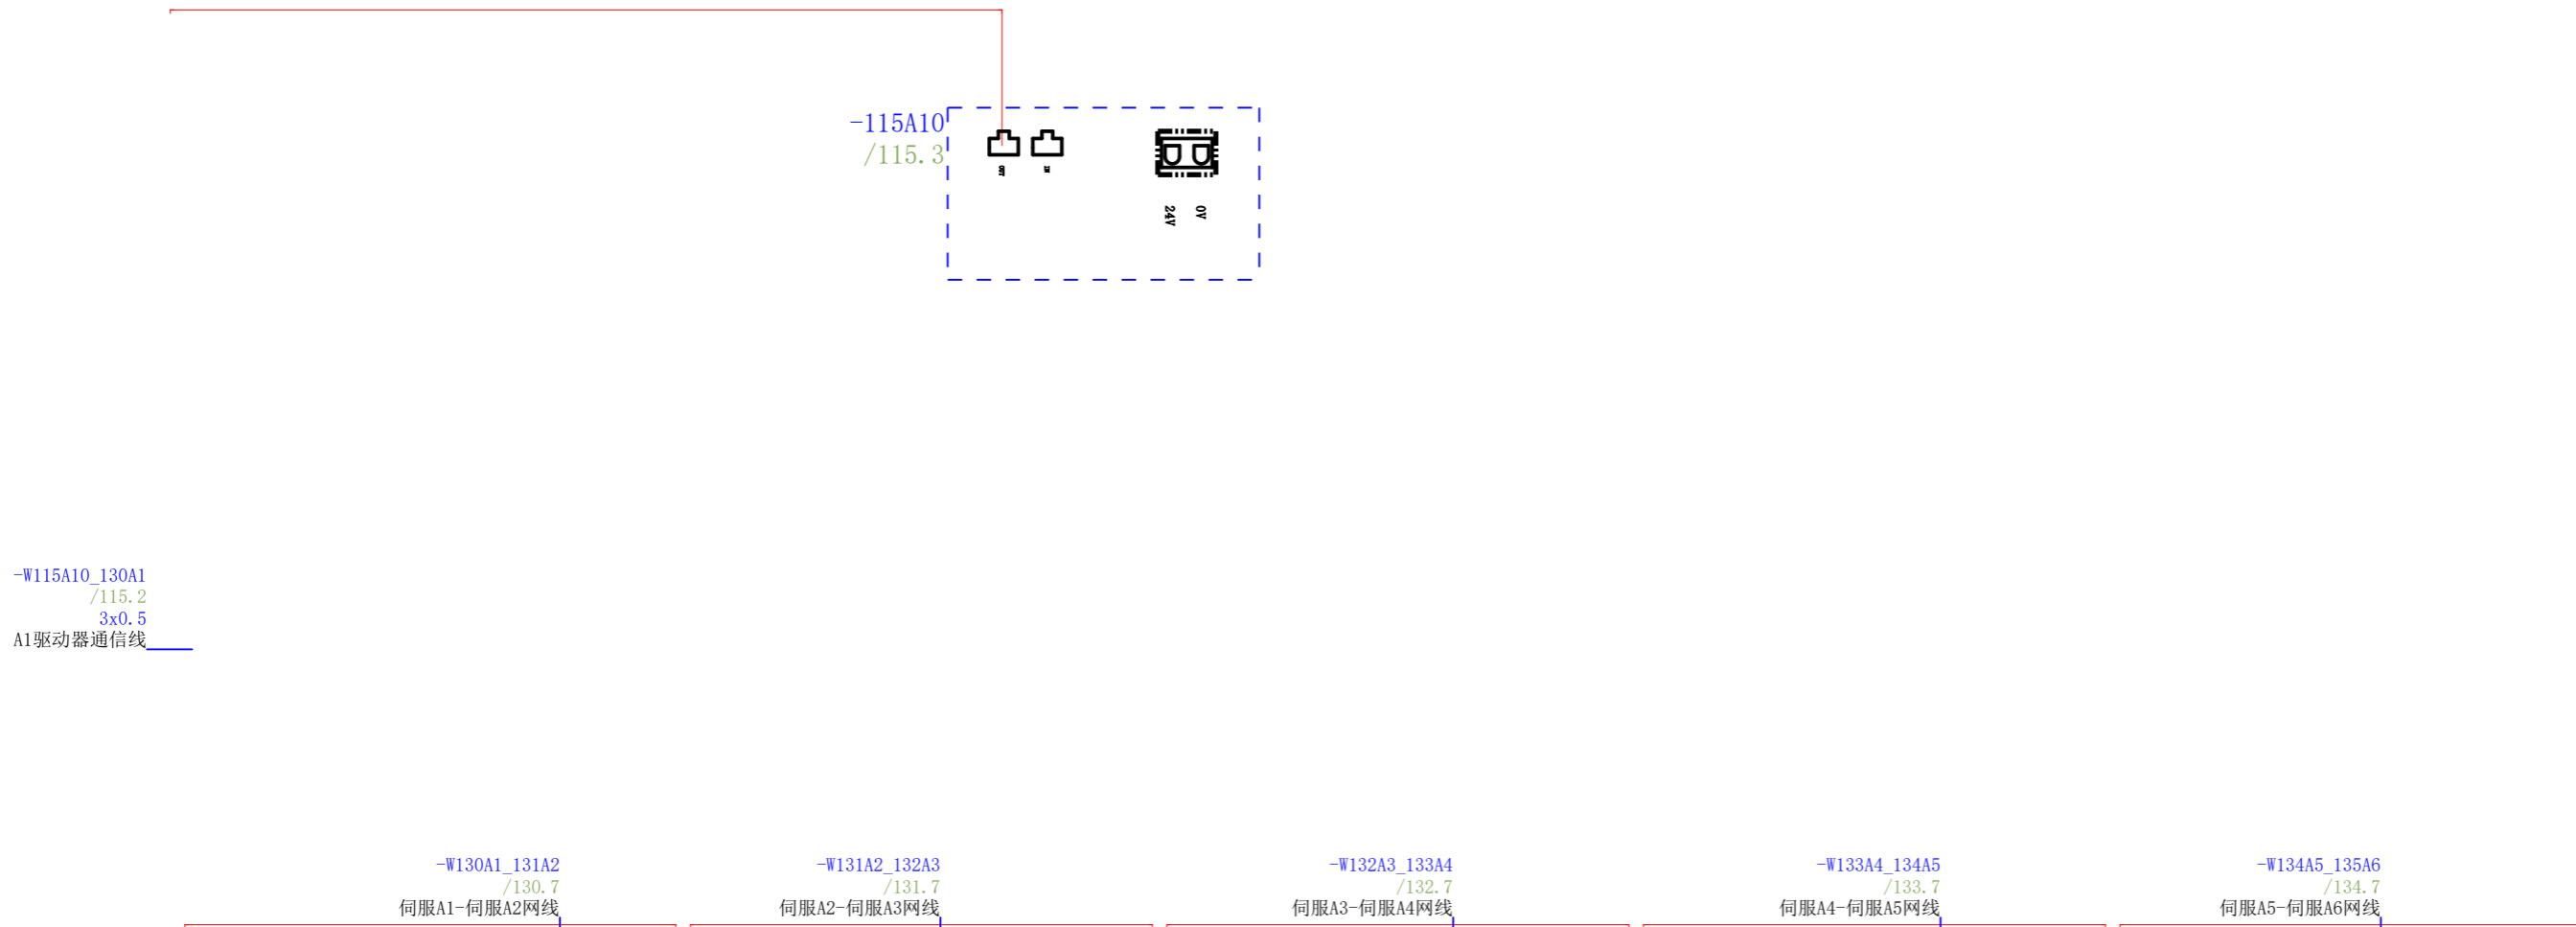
-115A10
/115.3

24V 0V

-W115A10_130A1
/115.2
3x0.5
A1驱动器通信线

-W130A1_131A2
/130.7
伺服A1-伺服A2网线

-W131A2_132A3
/131.7
伺服A2-伺服A3网线

-W132A3_133A4
/132.7
伺服A3-伺服A4网线

-W133A4_134A5
/133.7
伺服A4-伺服A5网线

-W134A5_135A6
/134.7
伺服A5-伺服A6网线